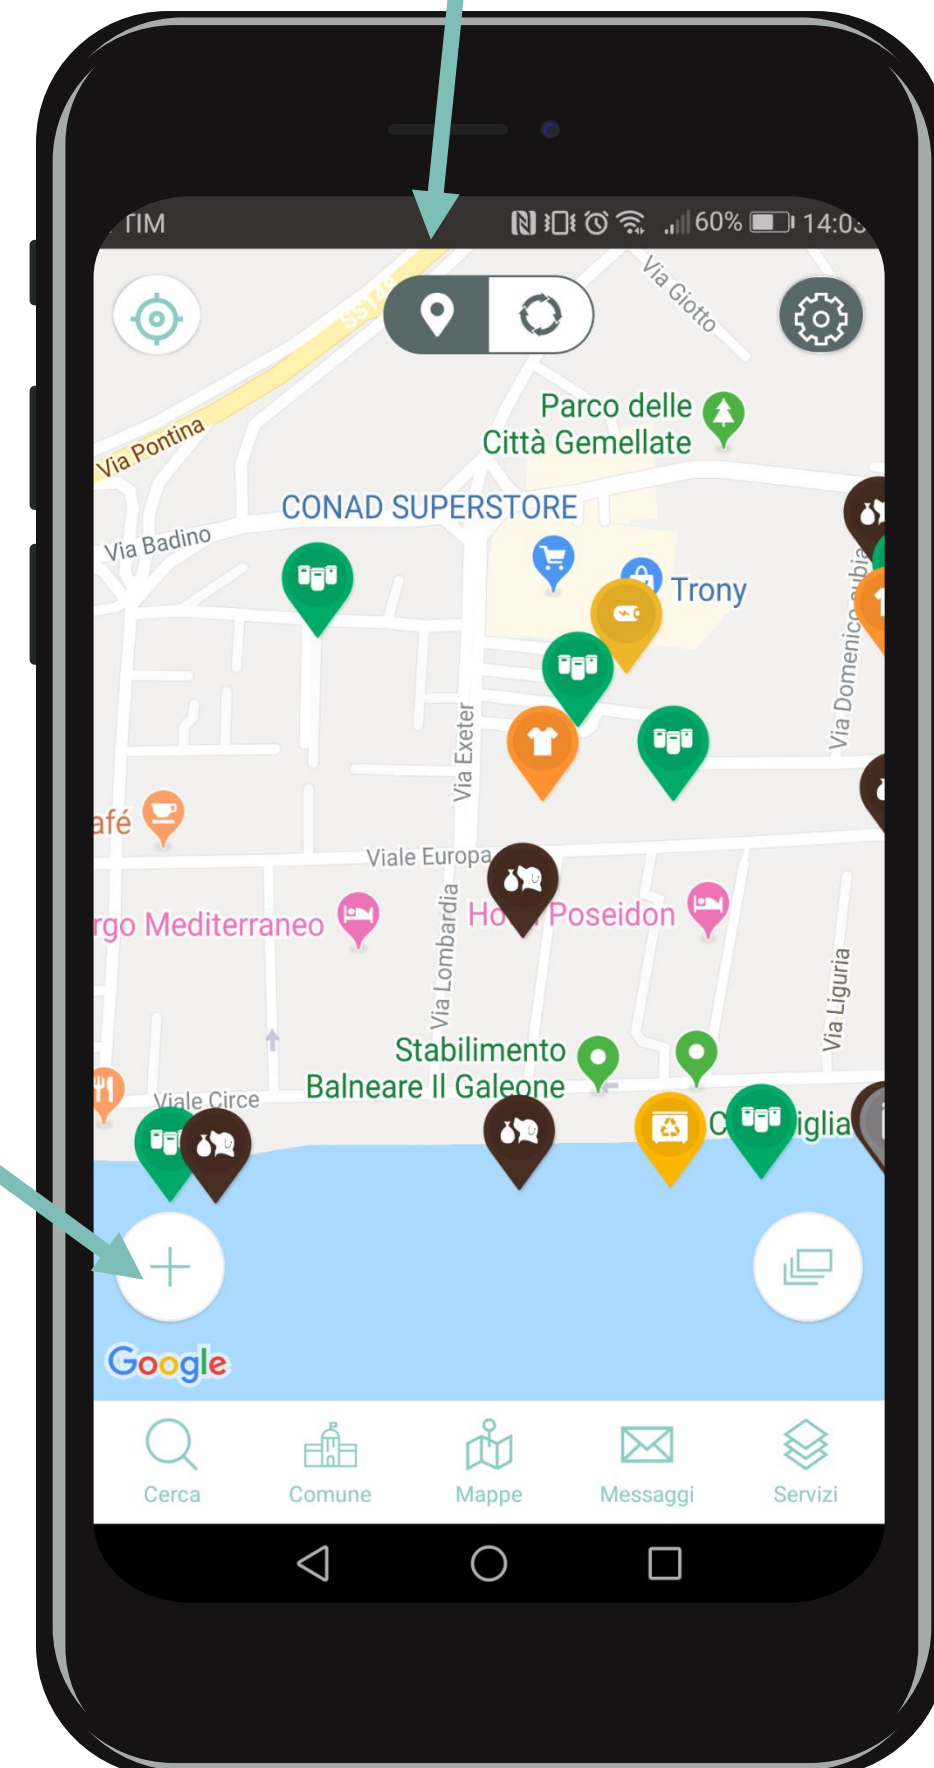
TIM 60% 14:0

Via Giotto

SS148

Via Pontina

Parco delle Città Gemellate

CONAD SUPERSTORE

Via Badino

Trony

Via Domenico

Via Exeter

afé

Viale Europa

rgo Mediterraneo

Ho Poseidon

Via Lombardia

Via Liguria

Stabilimento Balneare Il Galeone

Viale Circe

C iglia

Google

Cerca

Comune

Mappe

Messaggi

Servizi